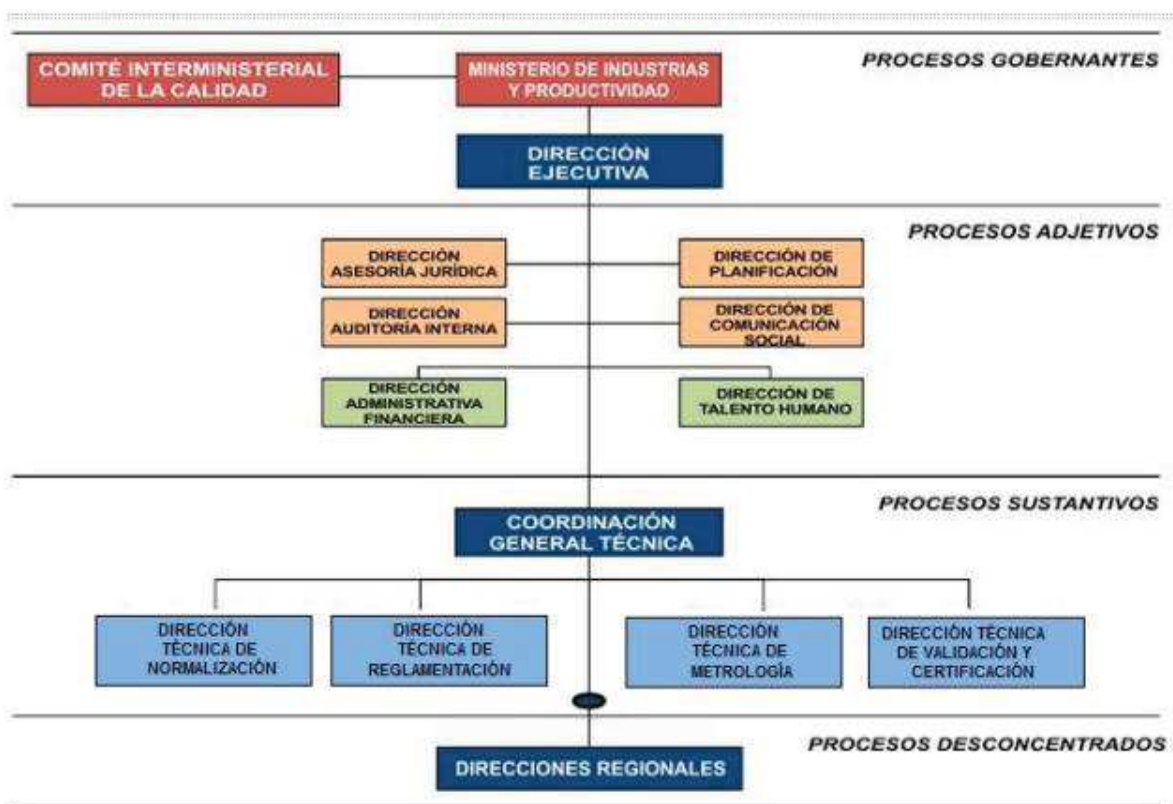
COMITÉ INTERMINISTERIAL DE LA CALIDAD

MINISTERIO DE INDUSTRIAS Y PRODUCTIVIDAD

PROCESOS GOBERNANTES

DIRECCIÓN EJECUTIVA

PROCESOS ADJETIVOS

DIRECCIÓN ASESORÍA JURÍDICA

DIRECCIÓN DE PLANIFICACIÓN

DIRECCIÓN AUDITORÍA INTERNA

DIRECCIÓN DE COMUNICACIÓN SOCIAL

DIRECCIÓN ADMINISTRATIVA FINANCIERA

DIRECCIÓN DE TALENTO HUMANO

PROCESOS SUSTANTIVOS

COORDINACIÓN GENERAL TÉCNICA

DIRECCIÓN TÉCNICA DE NORMALIZACIÓN

DIRECCIÓN TÉCNICA DE REGLAMENTACIÓN

DIRECCIÓN TÉCNICA DE METROLOGÍA

DIRECCIÓN TÉCNICA DE VALIDACIÓN Y CERTIFICACIÓN

PROCESOS DESCONCENTRADOS

DIRECCIONES REGIONALES